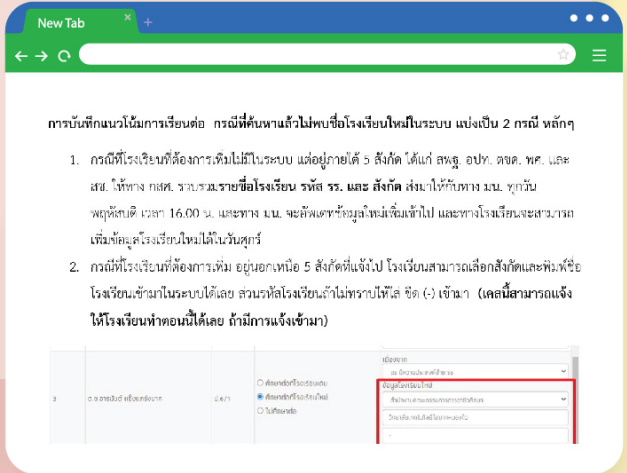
New Tab

การบันทึกแนวโน้มการเรียนต่อ กรณีที่ค้นหาแล้วไม่พบชื่อโรงเรียนใหม่ในระบบ แบ่งเป็น 2 กรณี หลักๆ

1. กรณีที่โรงเรียนที่ต้องการเพิ่มไม่มีในระบบ แต่อยู่ภายใต้ 5 สังกัด ได้แก่ สพฐ. อปท. ตชด. พศ. และ สช. ให้ทาง กสศ. รวบรวม รายชื่อโรงเรียน รหัส รร. และ สังกัด ส่งมาให้กับทาง มน. ทุกวันพฤหัสบดี เวลา 16.00 น. และทาง มน. จะอัพเดทข้อมูลใหม่เพิ่มเข้าไป และทางโรงเรียนจะสามารถเพิ่มข้อมูลโรงเรียนใหม่ได้ในวันศุกร์

2. กรณีที่โรงเรียนที่ต้องการเพิ่ม อยู่นอกเหนือ 5 สังกัดที่แจ้งไป โรงเรียนสามารถเลือกสังกัดและพิมพ์ชื่อโรงเรียนเข้ามาในระบบได้เลย ส่วนรหัสโรงเรียนถ้าไม่ทราบให้ใส่ ขีด (-) เข้ามา (เคสนี้สามารถแจ้งให้โรงเรียนทำตอนนี้ได้เลย ถ้ามีการแจ้งเข้ามา)

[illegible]